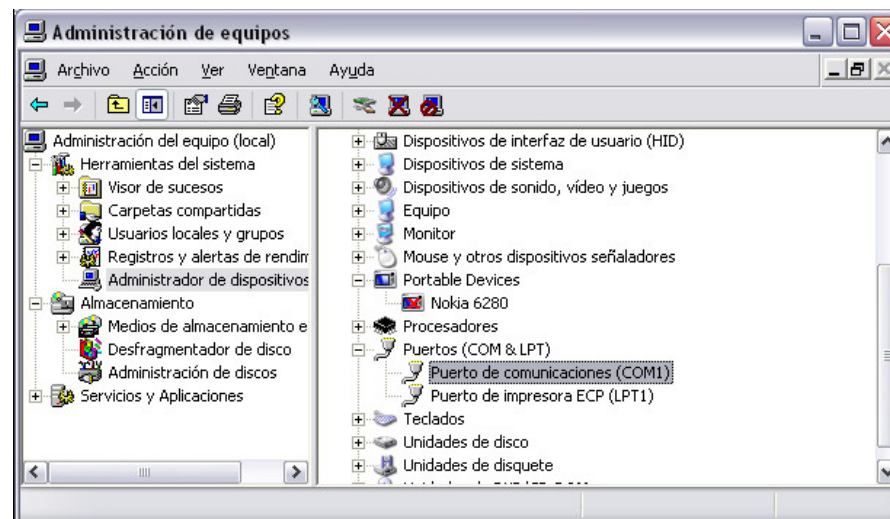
Administración de equipos

Archivo Acción Ver Ventana Ayuda

Administración del equipo (local)
Herramientas del sistema
Visor de sucesos
Carpetas compartidas
Usuarios locales y grupos
Registros y alertas de rendim
Administrador de dispositivos
Almacenamiento
Medios de almacenamiento e
Desfragmentador de disco
Administración de discos
Servicios y Aplicaciones

Dispositivos de interfaz de usuario (HID)
Dispositivos de sistema
Dispositivos de sonido, vídeo y juegos
Equipo
Monitor
Mouse y otros dispositivos señaladores
Portable Devices
Nokia 6280
Procesadores
Puertos (COM & LPT)
Puerto de comunicaciones (COM1)
Puerto de impresora ECP (LPT1)
Teclados
Unidades de disco
Unidades de disquete
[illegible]